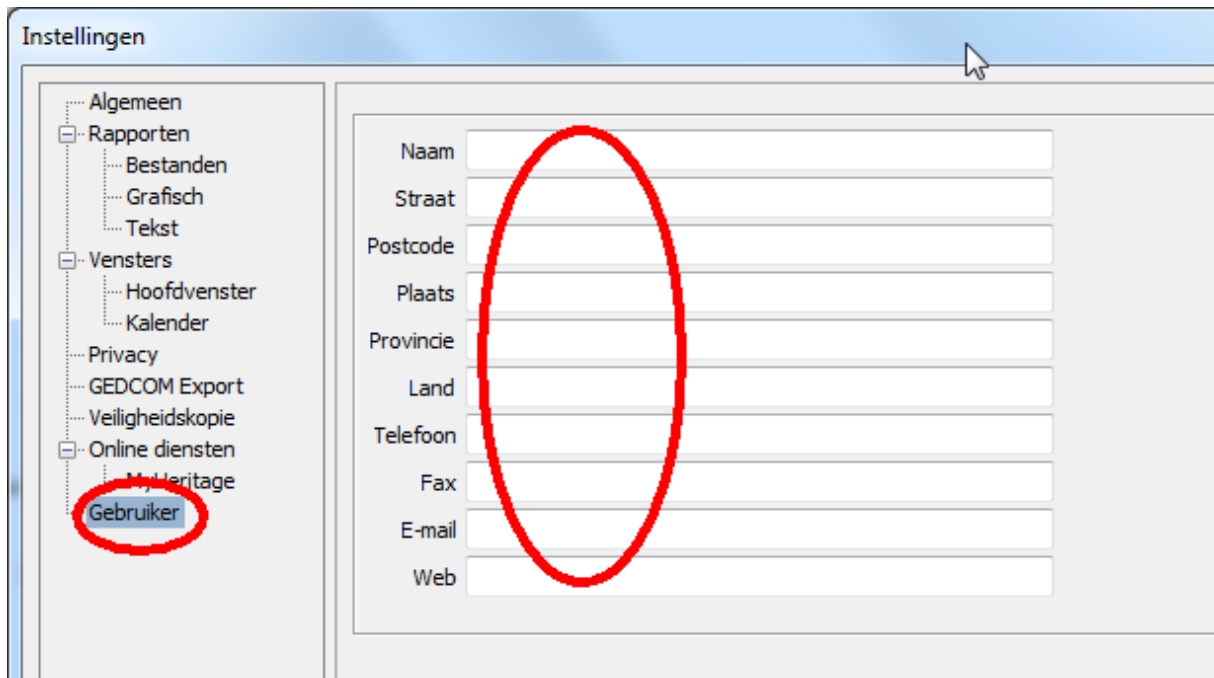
Instellingen

Algemeen
Rapporten
Bestanden
Grafisch
Tekst
Vensters
Hoofdvenster
Kalender
Privacy
GEDCOM Export
Veiligheidskopie
Online diensten
MyHeritage
Gebruiker

Naam
Straat
Postcode
Plaats
Provincie
Land
Telefoon
Fax
E-mail
Web